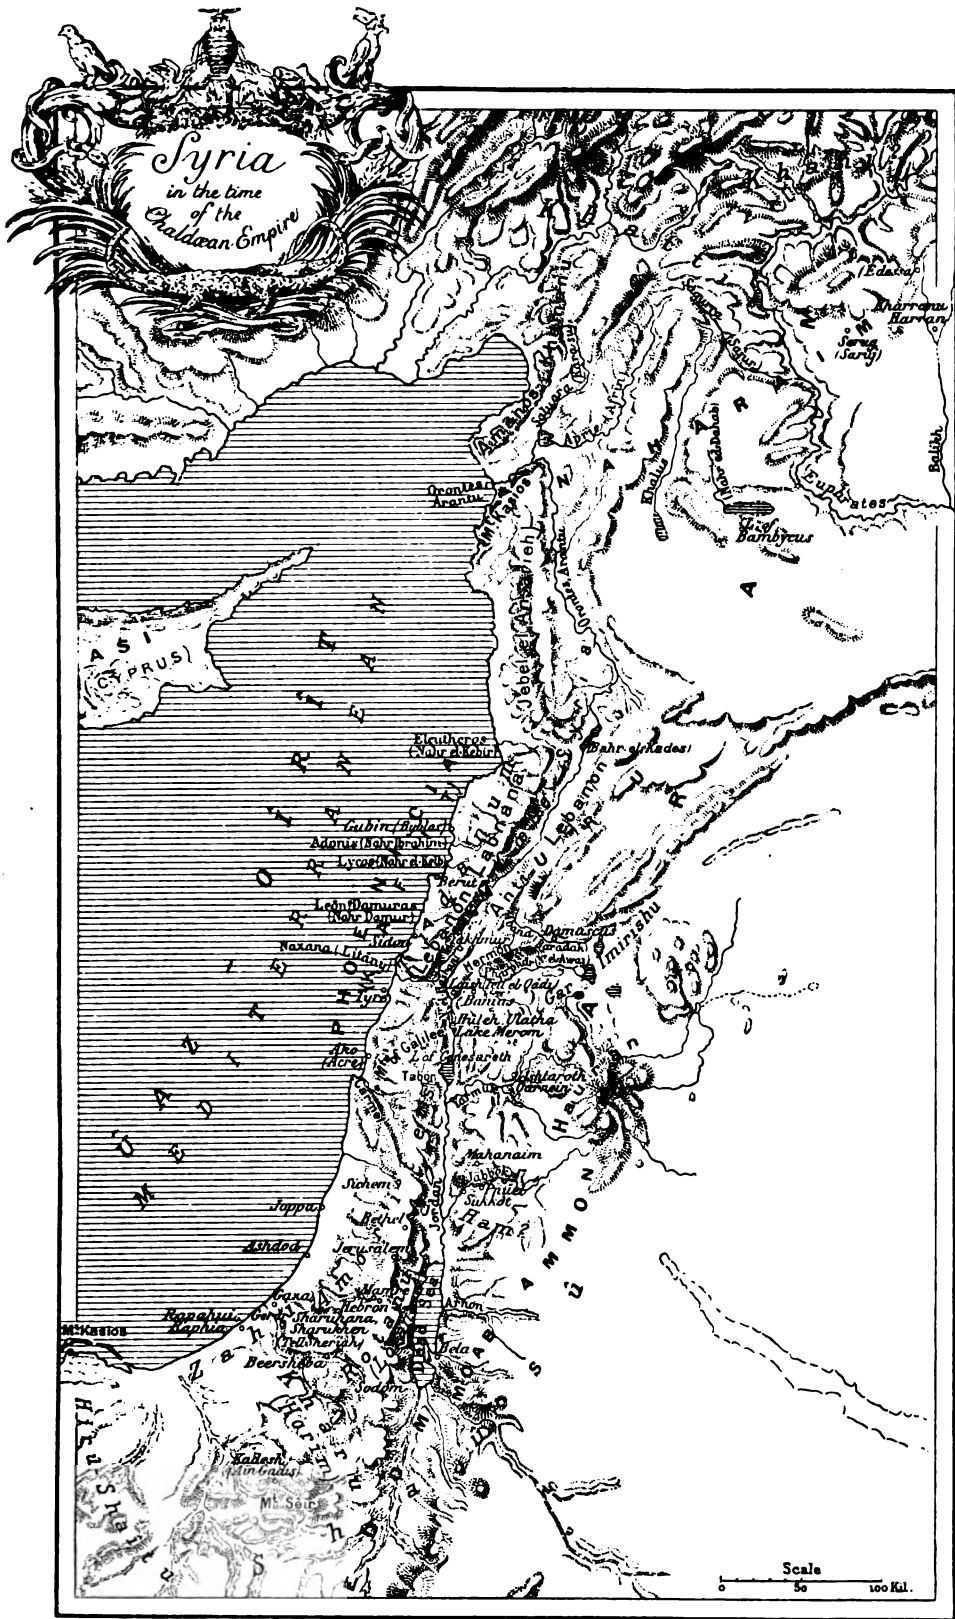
Syria in the time of the Chaldæan Empire

Edessa
Kharranu Harran
Serug (Saruj)
Sajur
Apries (Afrin)
Amanos
Seleucia
Orontes Arantu
Mt. Kasios
Jebel el Ansariyeh
Orontes Arantu
Khalus
Bambycus
Euphrates
Balikh
ASI (CYPRUS)
Eleutheros (Nahr el Kebir)
Bahr el Kades
Lebanon
Gubin (Byblos)
Adonis (Nahr Ibrahim)
Lycos (Nahr el Kelb)
Berut
Leon (Damuras) (Nahr Damur)
Sidon
Naxana (Litany)
Tyre
Damascus
Hermon
Imirishu
Banias
Huleh, Ulatha
Lake Merom
Ako (Acre)
L. of Genesareth
Tabor
Ashtaroth Carnein
Mahanaim
Jabbok
Sukkot
Sichem
Joppa
Bethel
Ashdod
Jerusalem
Gaza
Hebron
Sharuhana, Sharuhen
Arnon
Rapahu, Raphia
Beersheba
Bela
Sodom
Mt. Kasios
Kadesh (Ain Gadis)
Mt. Seir
MEDITERRANEAN
AMMON
MOAB
EDOM
ARAM
Scale
0 50 100 Kil.